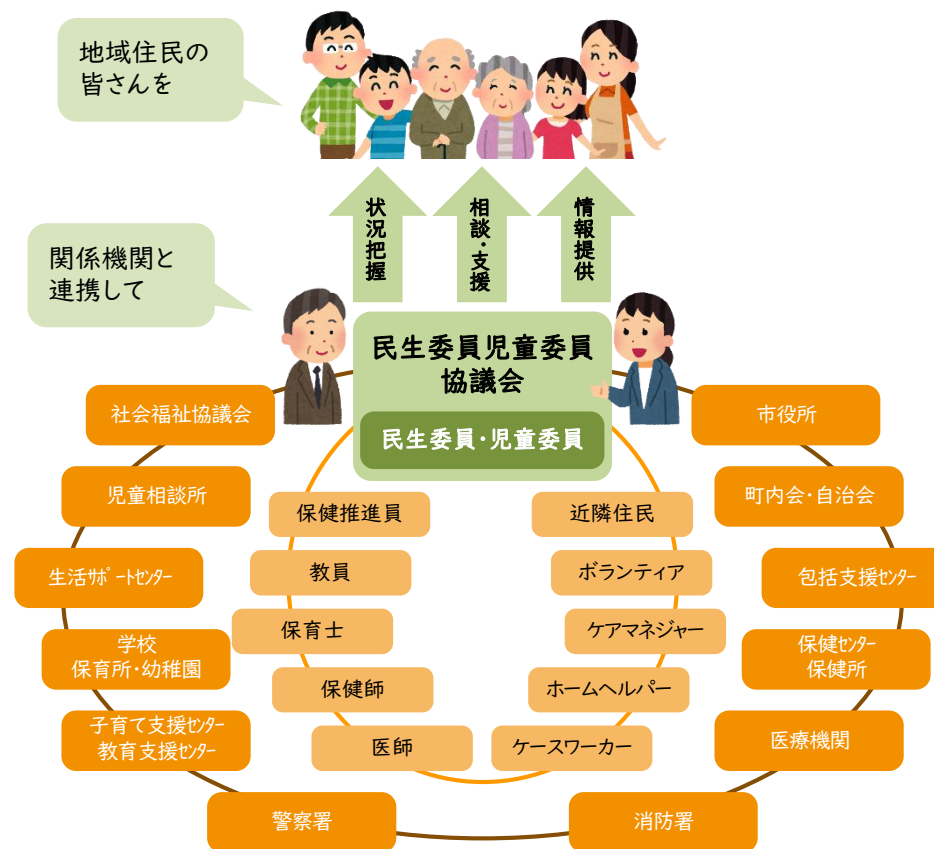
地域住民の皆さんを

状況把握

相談・支援

情報提供

関係機関と連携して

民生委員児童委員協議会

民生委員・児童委員

社会福祉協議会

市役所

児童相談所

町内会・自治会

保健推進員

近隣住民

教員

ボランティア

生活ｻﾎﾟｰﾄｾﾝﾀｰ

包括支援ｾﾝﾀｰ

保育士

ケアマネジャー

学校
保育所・幼稚園

保健ｾﾝﾀｰ
保健所

保健師

ホームヘルパー

子育て支援ｾﾝﾀｰ
教育支援ｾﾝﾀｰ

医師

ケースワーカー

医療機関

警察署

消防署